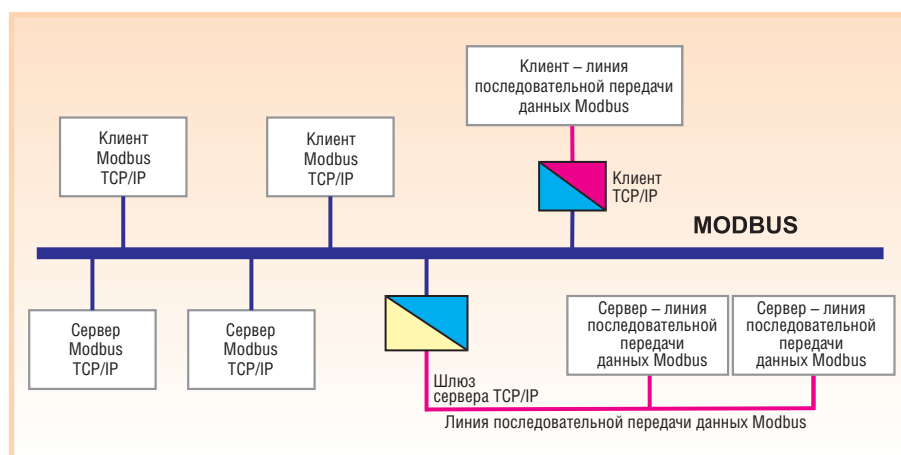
Клиент – линия последовательной передачи данных Modbus

Клиент Modbus TCP/IP

Клиент Modbus TCP/IP

Клиент TCP/IP

MODBUS

Сервер Modbus TCP/IP

Сервер Modbus TCP/IP

Сервер – линия последовательной передачи данных Modbus

Сервер – линия последовательной передачи данных Modbus

Шлюз сервера TCP/IP

Линия последовательной передачи данных Modbus